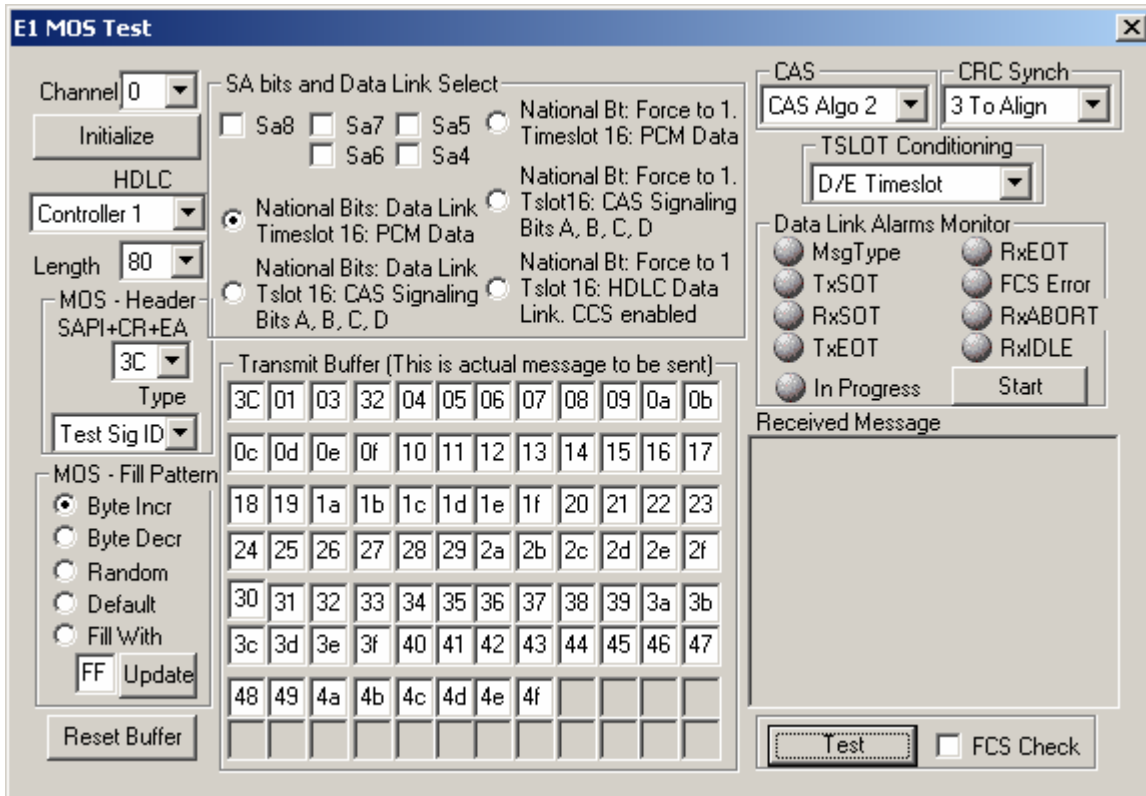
E1 MOS Test

Channel 0
Initialize
HDLC
Controller 1
Length 80
MOS - Header
SAPI+CR+EA
3C
Type
Test Sig ID
MOS - Fill Pattern
Byte Incr
Byte Decr
Random
Default
Fill With
FF Update
Reset Buffer

SA bits and Data Link Select
Sa8 Sa7 Sa5 Sa6 Sa4
National Bt: Force to 1. Timeslot 16: PCM Data
National Bt: Force to 1. Tslot16: CAS Signaling Bits A, B, C, D
National Bits: Data Link Timeslot 16: PCM Data
National Bits: Data Link Tslot 16: CAS Signaling Bits A, B, C, D
National Bt: Force to 1 Tslot 16: HDLC Data Link. CCS enabled

Transmit Buffer (This is actual message to be sent)

| 3C | 01 | 03 | 32 | 04 | 05 | 06 | 07 | 08 | 09 | 0a | 0b |
|---|---|---|---|---|---|---|---|---|---|---|---|
| 0c | 0d | 0e | 0f | 10 | 11 | 12 | 13 | 14 | 15 | 16 | 17 |
| 18 | 19 | 1a | 1b | 1c | 1d | 1e | 1f | 20 | 21 | 22 | 23 |
| 24 | 25 | 26 | 27 | 28 | 29 | 2a | 2b | 2c | 2d | 2e | 2f |
| 30 | 31 | 32 | 33 | 34 | 35 | 36 | 37 | 38 | 39 | 3a | 3b |
| 3c | 3d | 3e | 3f | 40 | 41 | 42 | 43 | 44 | 45 | 46 | 47 |
| 48 | 49 | 4a | 4b | 4c | 4d | 4e | 4f | | | | |
| | | | | | | | | | | | |

CAS
CAS Algo 2
CRC Synch
3 To Align
TSLOT Conditioning
D/E Timeslot
Data Link Alarms Monitor
MsgType
RxEOT
TxSOT
FCS Error
RxSOT
RxABORT
TxEOT
RxIDLE
In Progress
Start
Received Message
Test
FCS Check